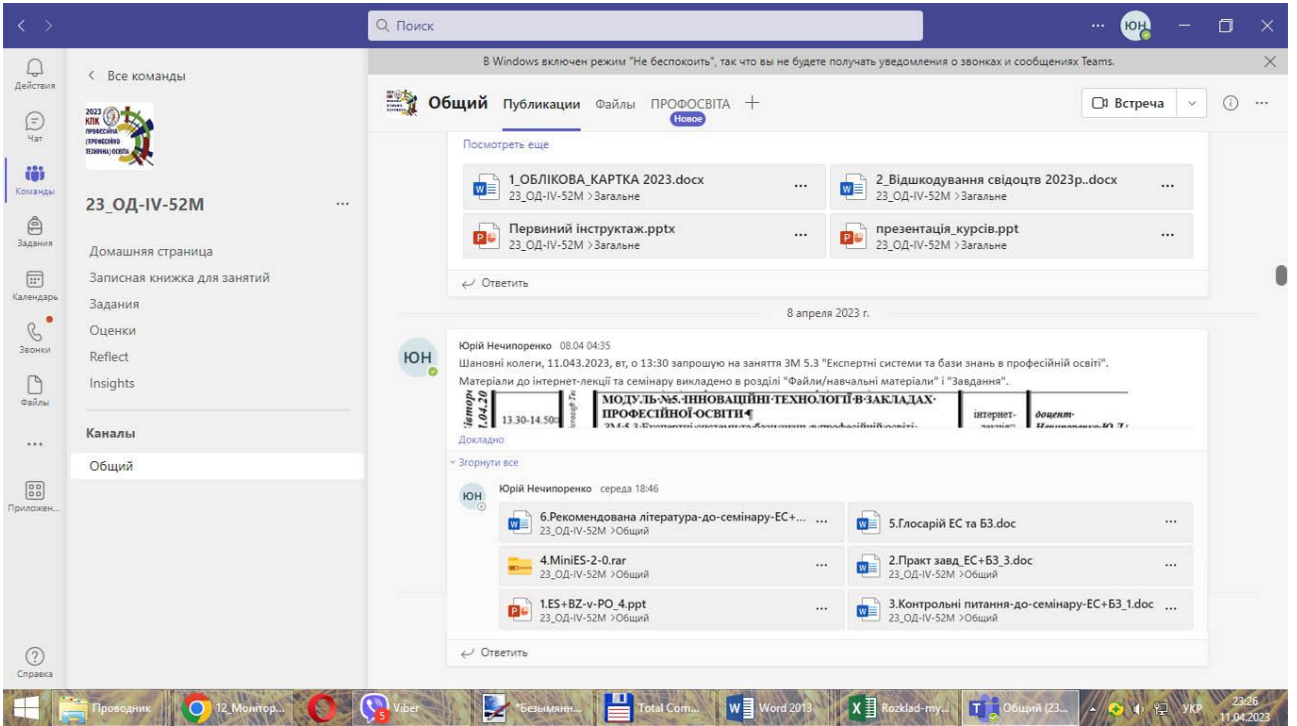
Поиск

ЮН

В Windows включен режим "Не беспокоить", так что вы не будете получать уведомления о звонках и сообщениях Teams.

Действия
Чат
Команды
Задания
Календарь
Звонки
Файлы
...
Приложен...
Справка

< Все команды

2023 КПК ПРОФЕСІЙНА (ПРОФЕСІЙНО ТЕХНІЧНА) ОСВІТА

23_ОД-IV-52М ...

Домашняя страница
Записная книжка для занятий
Задания
Оценки
Reflect
Insights

Каналы

Общий

Общий Публикации Файлы ПРОФОСВІТА + Новое

Встреча

Посмотреть еще

1_ОБЛІКОВА_КАРТКА 2023.docx
23_ОД-IV-52М > Загальне

2_Відшкодування свідоцтв 2023р..docx
23_ОД-IV-52М > Загальне

Первиний інструктаж.pptx
23_ОД-IV-52М > Загальне

презентація_курсів.ppt
23_ОД-IV-52М > Загальне

Ответить

8 апреля 2023 г.

ЮН

Юрій Нечипоренко 08.04 04:35
Шановні колеги, 11.043.2023, вт, о 13:30 запрошую на заняття ЗМ 5.3 "Експертні системи та бази знань в професійній освіті".
Матеріали до інтернет-лекції та семінару викладено в розділі "Файли/навчальні матеріали" і "Завдання".

13.30-14.50 МОДУЛЬ №5. ІННОВАЦІЙНІ ТЕХНОЛОГІЇ В ЗАКЛАДАХ ПРОФЕСІЙНОЇ ОСВІТИ інтернет- доцент-
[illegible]

Докладно

Згорнути все

ЮН

Юрій Нечипоренко среда 18:46

6.Рекомендована література-до-семінару-ЕС+...
23_ОД-IV-52М >Общий

5.Глосарій ЕС та БЗ.doc

4.MiniES-2-0.rar
23_ОД-IV-52М >Общий

2.Практ завд_ЕС+БЗ_3.doc
23_ОД-IV-52М >Общий

1.ES+BZ-v-PO_4.ppt
23_ОД-IV-52М >Общий

3.Контрольні питання-до-семінару-ЕС+БЗ_1.doc
23_ОД-IV-52М >Общий

Ответить

Проводник 12_Монтор... Viber 5 *Безымянн... Total Com... Word 2013 Rozklad-my... Общий (23... УКР 23:26 11.04.2023